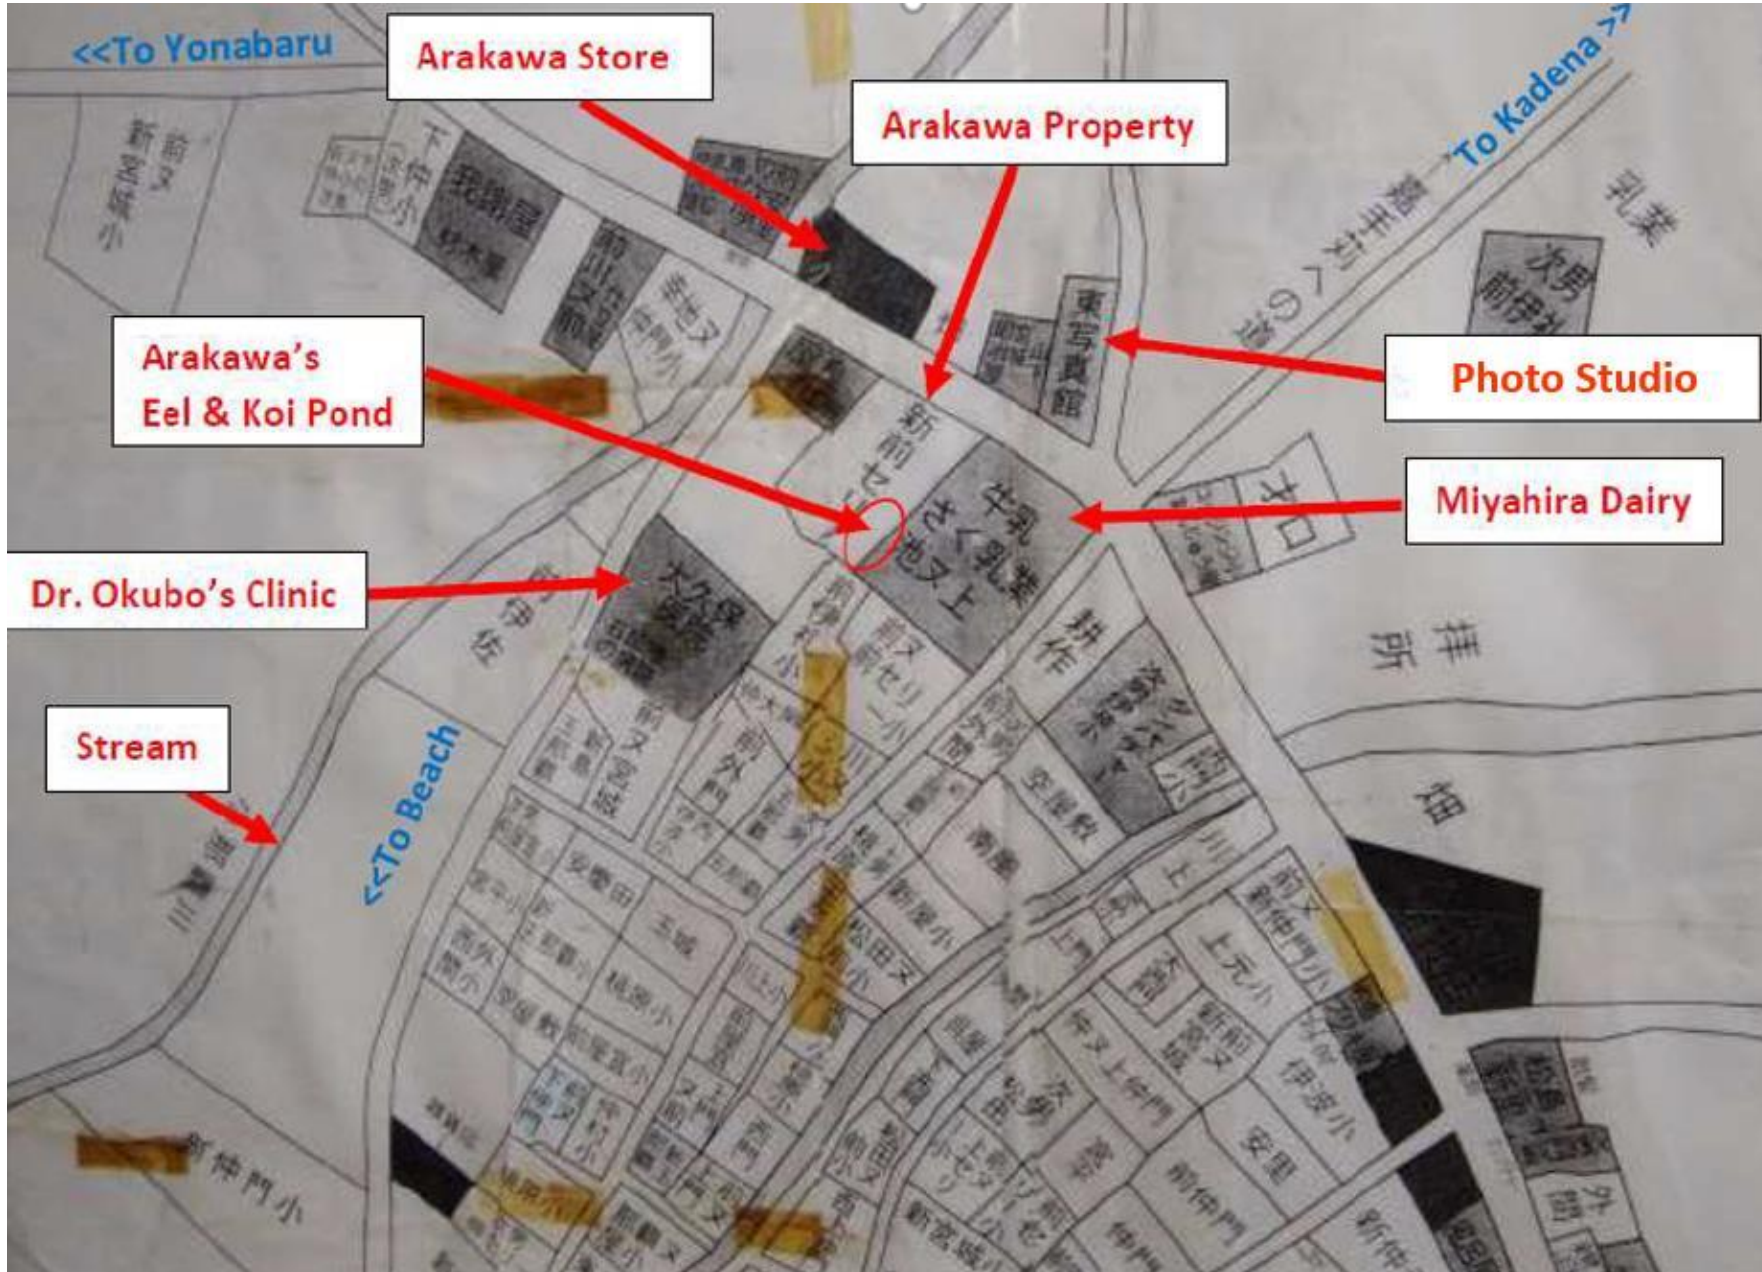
<<To Yonabaru

Arakawa Store

Arakawa Property

To Kadena >>

Arakawa's Eel & Koi Pond

Photo Studio

Miyahira Dairy

Dr. Okubo's Clinic

Stream

<<To Beach

嘉手納への道

東写真館

新前セ

牛乳 さく池又上

大久保医院

拝所

畑

耕作

前伊礼

前又前セリ小

新仲門小

乳業

次男前伊礼

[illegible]